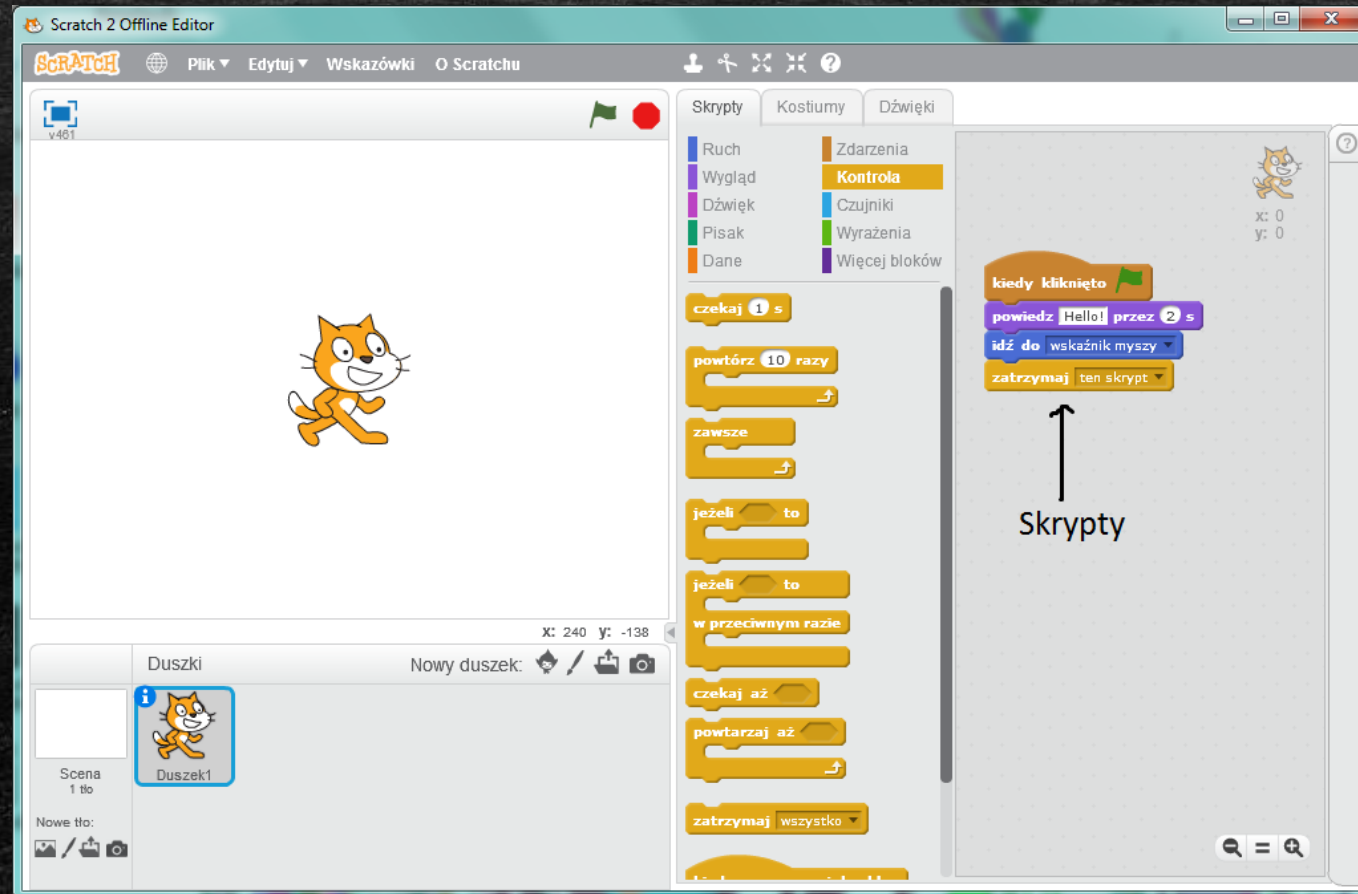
Scratch 2 Offline Editor

SCRATCH Plik ▾ Edytuj ▾ Wskazówki O Scratchu

v461

Skrypty Kostiumy Dźwięki

Ruch
Wygląd
Dźwięk
Pisak
Dane
Zdarzenia
Kontrola
Czujniki
Wyrażenia
Więcej bloków

czekaj 1 s

powtórz 10 razy

zawsze

jeżeli to

jeżeli to
w przeciwnym razie

czekaj aż

powtarzaj aż

zatrzymaj wszystko

x: 0
y: 0

kiedy kliknięto
powiedz Hello! przez 2 s
idź do wskaźnik myszy
zatrzymaj ten skrypt

Skrypty

x: 240 y: -138

Duszki Nowy duszek:

Scena
1 tło

Duszek1

Nowe tło: